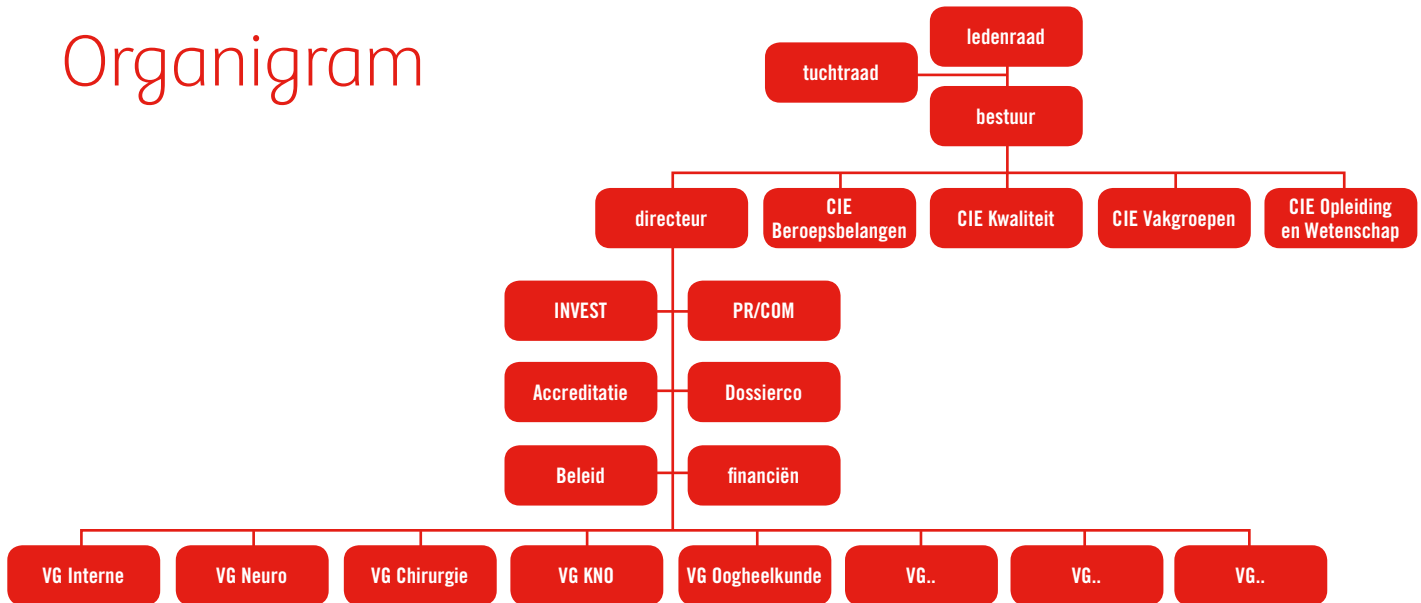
Organigram

ledenraad

tuchtraad

bestuur

directeur

CIE Beroepsbelangen

CIE Kwaliteit

CIE Vakgroepen

CIE Opleiding en Wetenschap

INVEST

PR/COM

Accreditatie

Dossierco

Beleid

financiën

VG Interne

VG Neuro

VG Chirurgie

VG KNO

VG Oogheelkunde

VG..

VG..

VG..